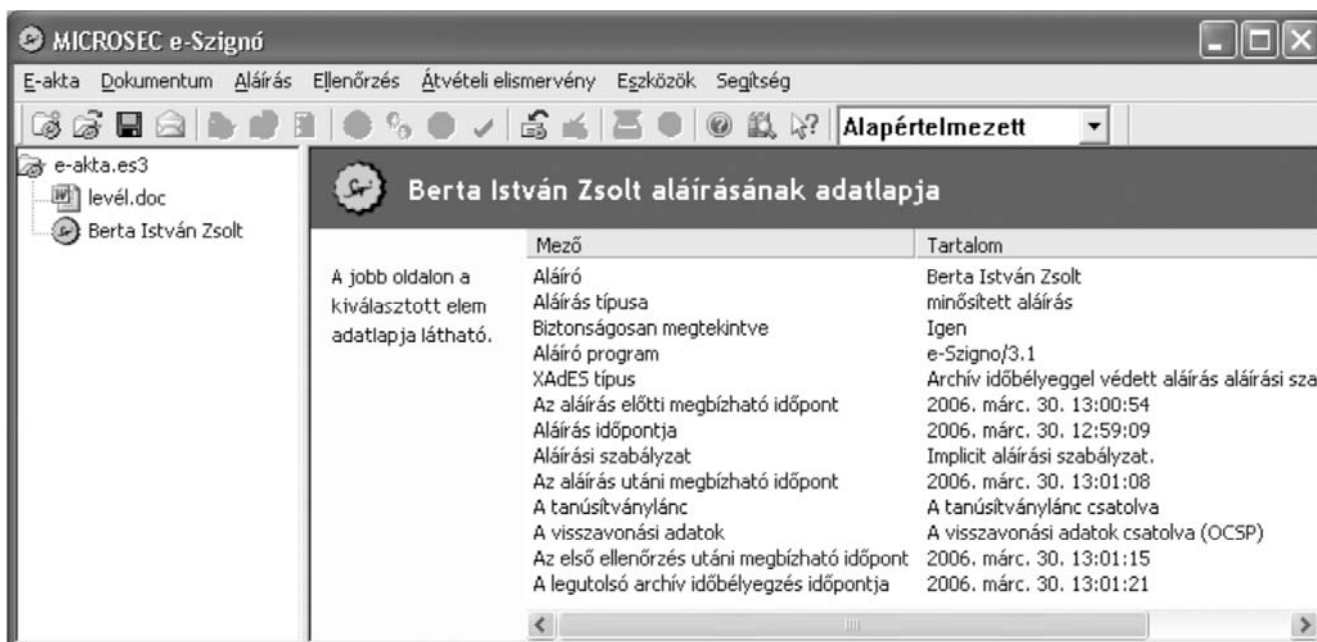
MICROSEC e-Szignó

E-akta Dokumentum Aláírás Ellenőrzés Átvételi elismervény Eszközök Segítség

Alapértelmezett

e-akta.es3
levél.doc
Berta István Zsolt

Berta István Zsolt aláírásának adatlapja

A jobb oldalon a kiválasztott elem adatlapja látható.

| Mező | Tartalom |
|---|---|
| Aláíró | Berta István Zsolt |
| Aláírás típusa | minősített aláírás |
| Biztonságosan megtekintve | Igen |
| Aláíró program | e-Szigno/3.1 |
| XAdES típus | Archív időbélyeggel védett aláírás aláírási sza |
| Az aláírás előtti megbízható időpont | 2006. márc. 30. 13:00:54 |
| Aláírás időpontja | 2006. márc. 30. 12:59:09 |
| Aláírási szabályzat | Implicit aláírási szabályzat. |
| Az aláírás utáni megbízható időpont | 2006. márc. 30. 13:01:08 |
| A tanúsítványlánc | A tanúsítványlánc csatolva |
| A visszavonási adatok | A visszavonási adatok csatolva (OCSP) |
| Az első ellenőrzés utáni megbízható időpont | 2006. márc. 30. 13:01:15 |
| A legutolsó archív időbélyegzés időpontja | 2006. márc. 30. 13:01:21 |